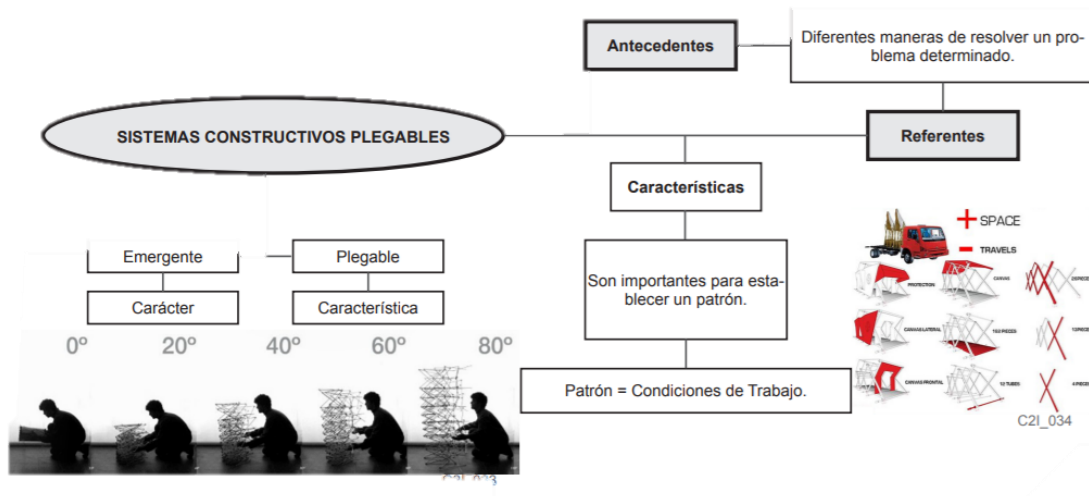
Antecedentes

Diferentes maneras de resolver un problema determinado.

SISTEMAS CONSTRUCTIVOS PLEGABLES

Referentes

Características

Emergente

Plegable

Carácter

Característica

Son importantes para establecer un patrón.

Patrón = Condiciones de Trabajo.

0º 20º 40º 60º 80º

C2I_033

+ SPACE
- TRAVELS

PROTECTION
CANVAS
CANVAS LATERAL
152 PIECES
CANVAS FRONTAL
12 TUBES
12 PIECES
4 PIECES

C2I_034